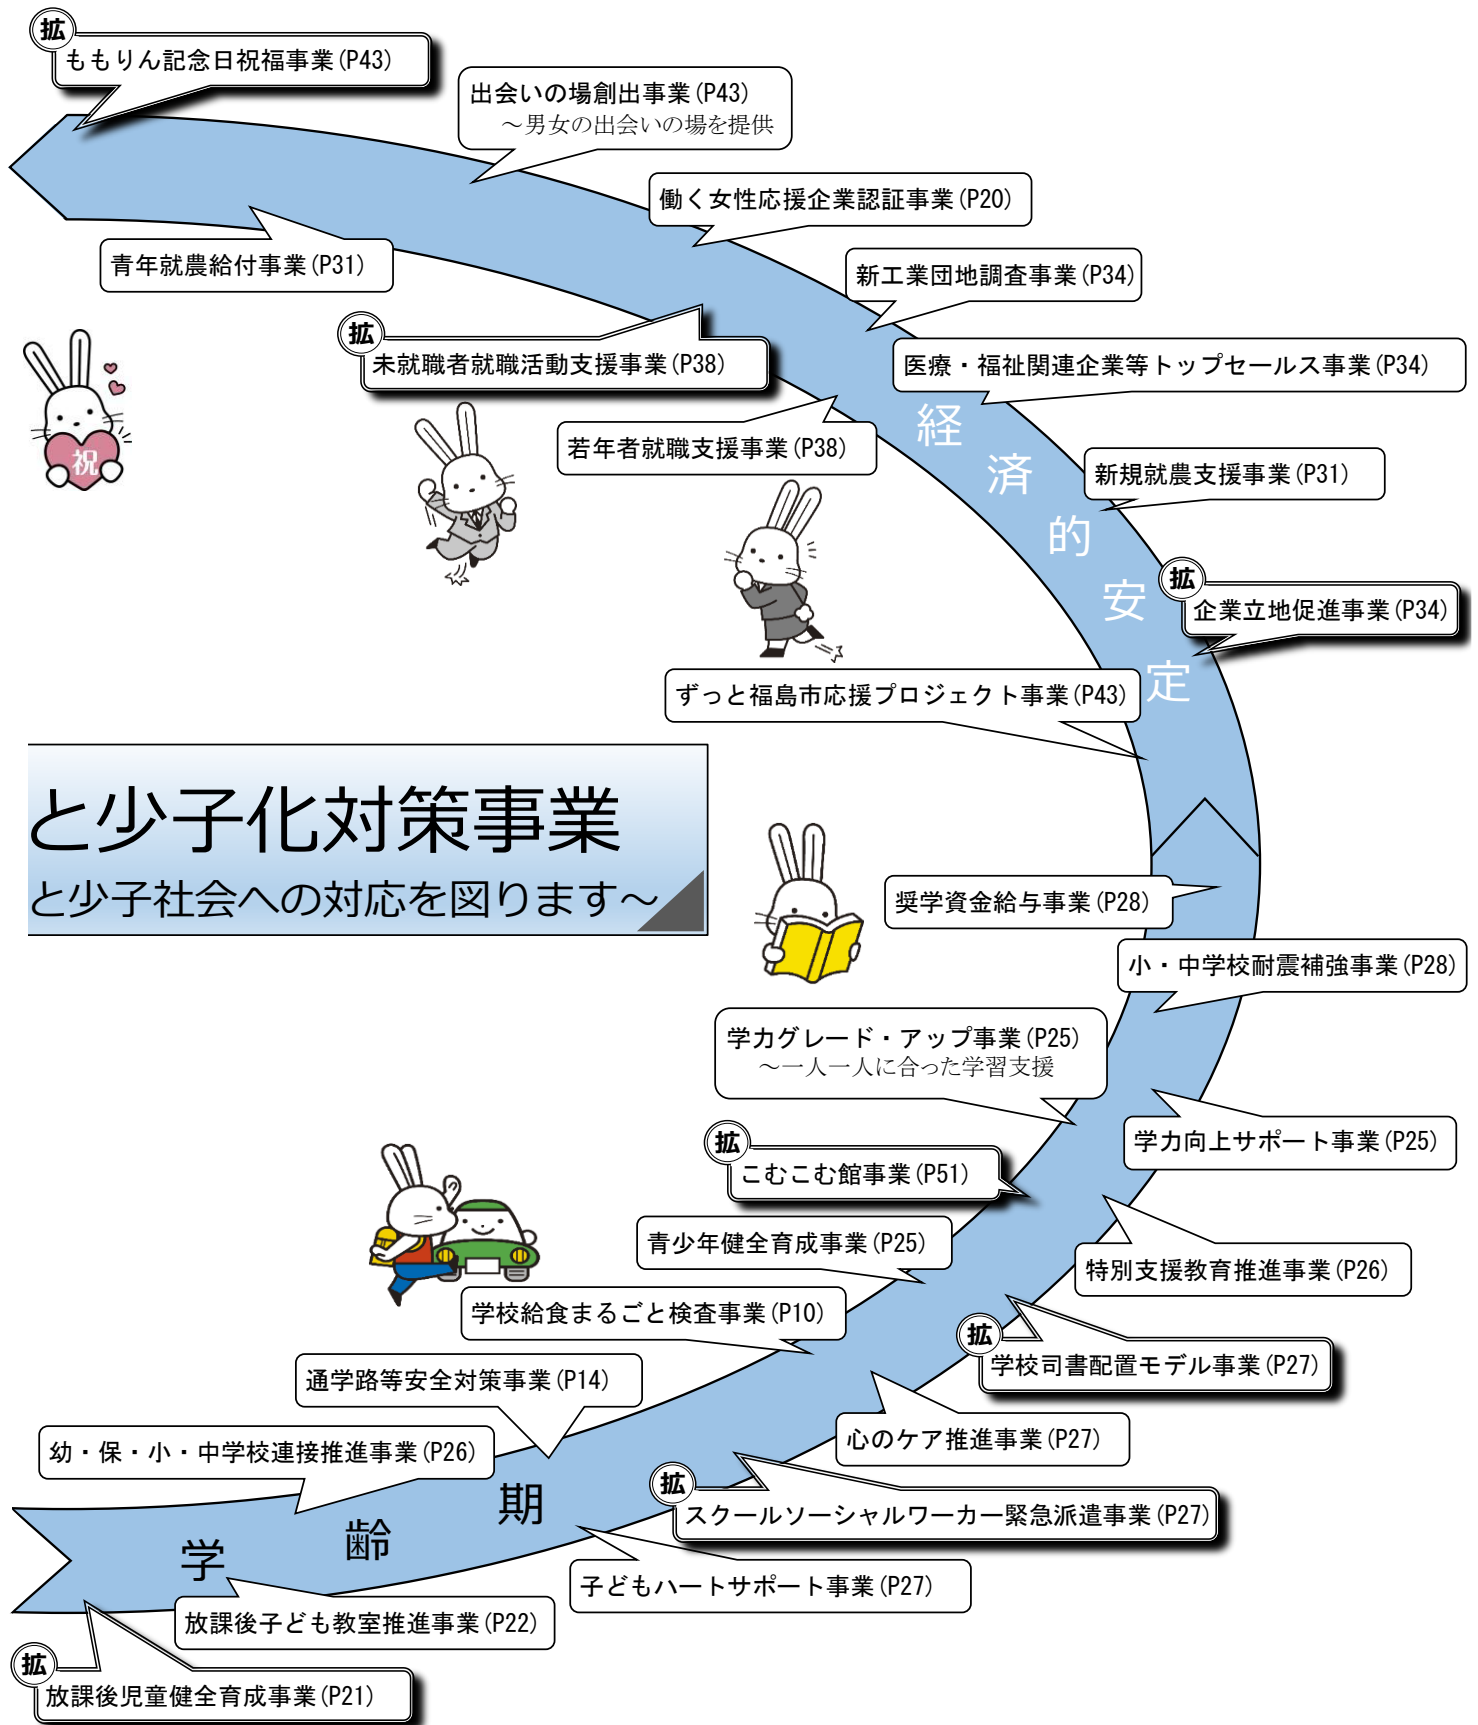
拡
ももりん記念日祝福事業(P43)

出会いの場創出事業(P43)
～男女の出会いの場を提供

働く女性応援企業認証事業(P20)

青年就農給付事業(P31)

新工業団地調査事業(P34)

拡
未就職者就職活動支援事業(P38)

医療・福祉関連企業等トップセールス事業(P34)

祝

若年者就職支援事業(P38)

経済的安定

新規就農支援事業(P31)

拡
企業立地促進事業(P34)

ずっと福島市応援プロジェクト事業(P43)

と少子化対策事業
と少子社会への対応を図ります～

奨学資金給与事業(P28)

小・中学校耐震補強事業(P28)

学力グレード・アップ事業(P25)
～一人一人に合った学習支援

学力向上サポート事業(P25)

拡
こむこむ館事業(P51)

青少年健全育成事業(P25)

特別支援教育推進事業(P26)

学校給食まるごと検査事業(P10)

拡
学校司書配置モデル事業(P27)

通学路等安全対策事業(P14)

心のケア推進事業(P27)

幼・保・小・中学校連接推進事業(P26)

期

拡
スクールソーシャルワーカー緊急派遣事業(P27)

齢

学

子どもハートサポート事業(P27)

放課後子ども教室推進事業(P22)

拡
放課後児童健全育成事業(P21)